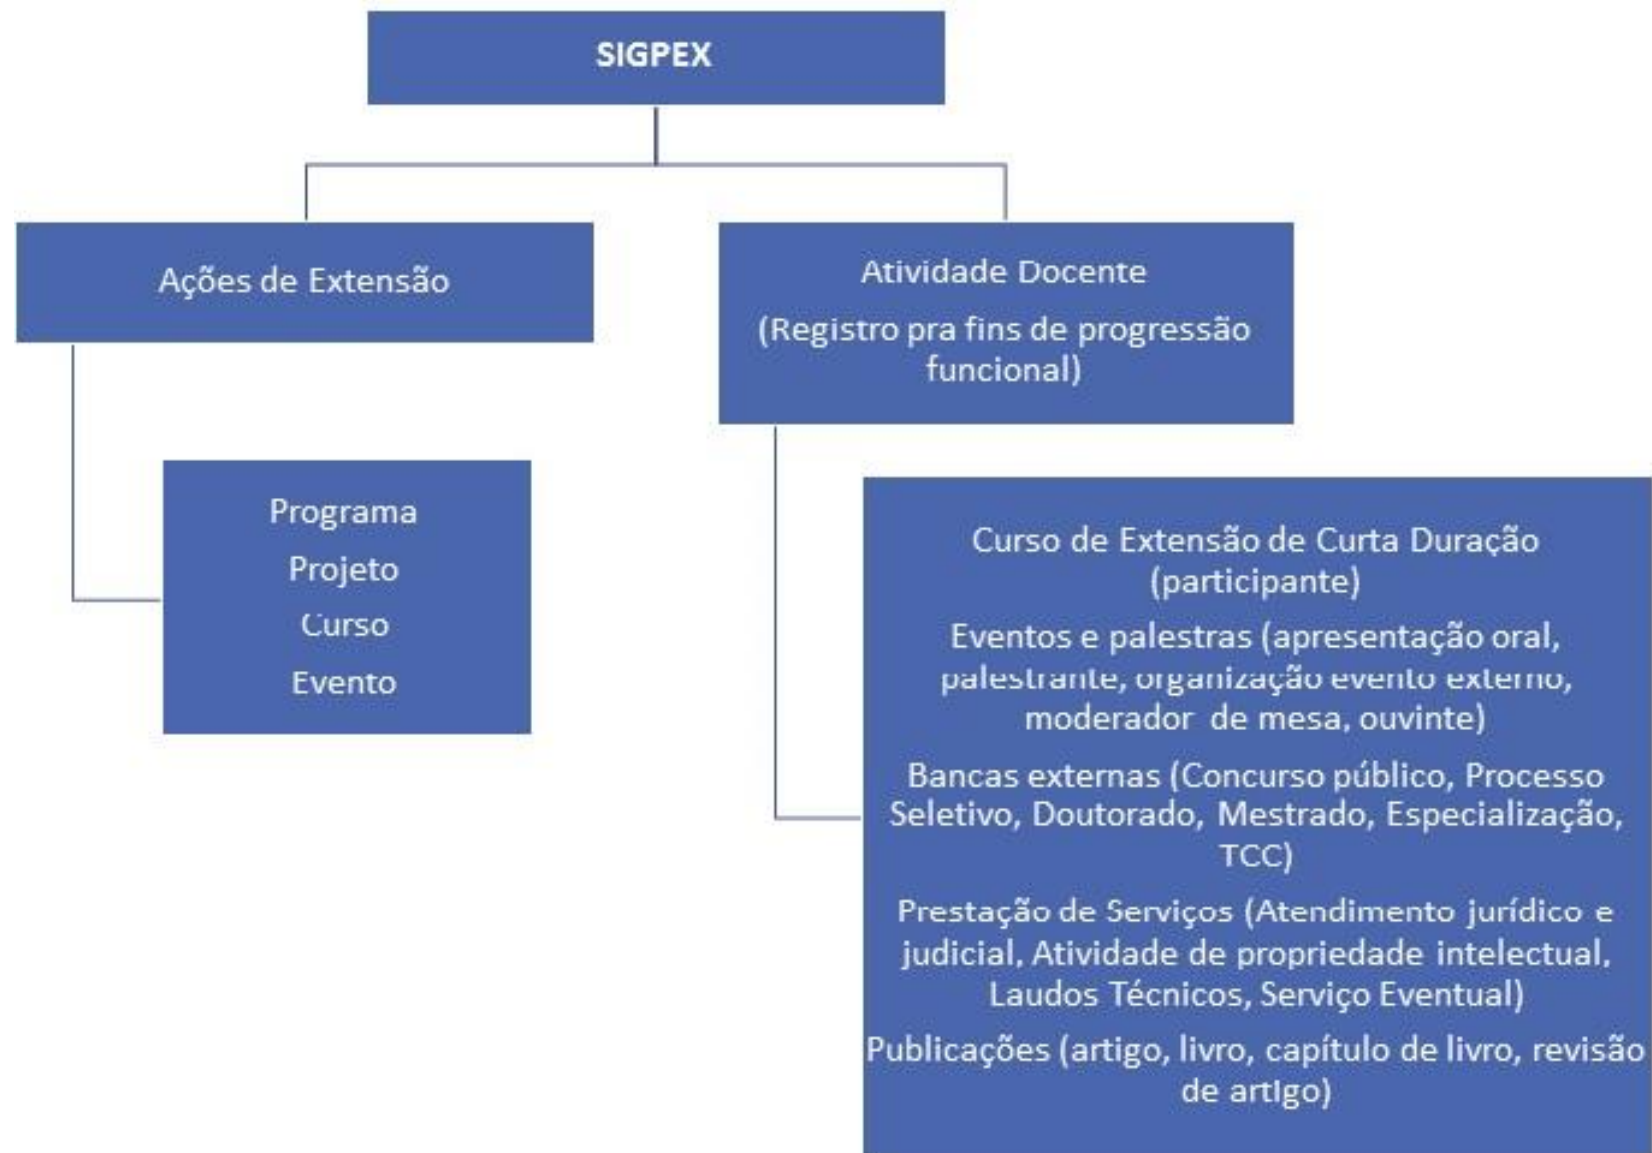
SIGPEX

Ações de Extensão

Atividade Docente

(Registro pra fins de progressão funcional)

Programa

Projeto

Curso

Evento

Curso de Extensão de Curta Duração (participante)

Eventos e palestras (apresentação oral, palestrante, organização evento externo, moderador de mesa, ouvinte)

Bancas externas (Concurso público, Processo Seletivo, Doutorado, Mestrado, Especialização, TCC)

Prestação de Serviços (Atendimento jurídico e judicial, Atividade de propriedade intelectual, Laudos Técnicos, Serviço Eventual)

Publicações (artigo, livro, capítulo de livro, revisão de artigo)